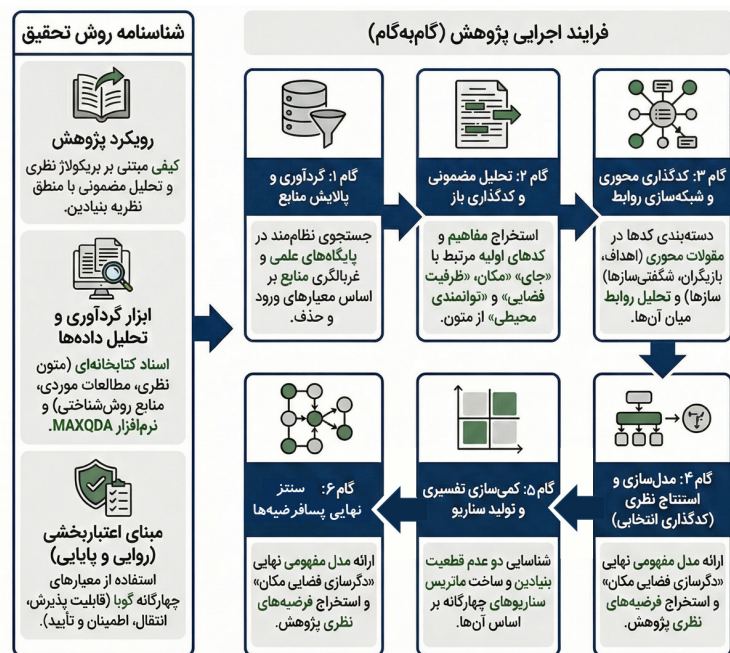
شناسنامه روش تحقیق

رویکرد پژوهش

کیفی مبتنی بر بریکولاژ نظری و تحلیل مضمونی با منطق نظریه بنیادین.

ابزار گردآوری و تحلیل داده‌ها

اسناد کتابخانه‌ای (متون نظری، مطالعات موردی، منابع روش‌شناختی) و نرم‌افزار MAXQDA.

مبنای اعتباربخشی (روایی و پایایی)

استفاده از معیارهای چهارگانه گوبا (قابلیت پذیرش، انتقال، اطمینان و تأیید).

فرایند اجرایی پژوهش (گام‌به‌گام)

گام ۱: گردآوری و پالایش منابع

جستجوی نظام‌مند در پایگاه‌های علمی و غربالگری منابع بر اساس معیارهای ورود و حذف.

گام ۲: تحلیل مضمونی و کدگذاری باز

استخراج مفاهیم و کدهای اولیه مرتبط با «جای» «مکان» «ظرفیت فضایی» و «توانمندی محیطی» از متون.

گام ۳: کدگذاری محوری و شبکه‌سازی روابط

دسته‌بندی کدها در مقولات محوری (اهداف، بازیگران، شگفتی‌سازها) سازها) و تحلیل روابط میان آن‌ها.

گام ۴: مدل‌سازی و استنتاج نظری (کدگذاری انتخابی)

ارائه مدل مفهومی نهایی «دگرسازی فضایی مکان» و استخراج فرضیه‌های نظری پژوهش.

گام ۵: کمی‌سازی تفسیری و تولید سناریو

شناسایی دو عدم قطعیت بنیادین و ساخت ماتریس سناریوهای چهارگانه بر اساس آن‌ها.

گام ۶: سنتز نهایی پسافرضیه‌ها

ارائه مدل مفهومی نهایی «دگرسازی فضایی مکان» و استخراج فرضیه‌های نظری پژوهش.